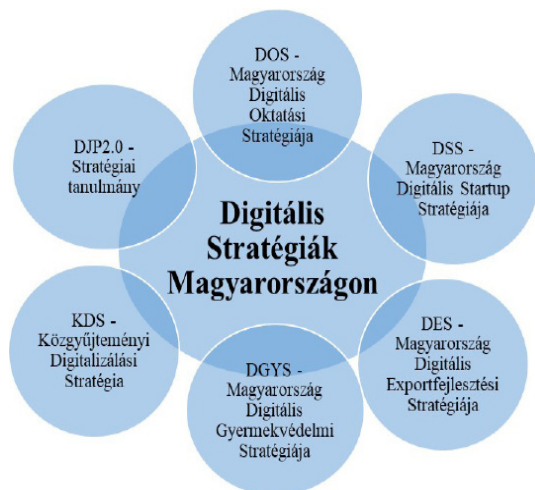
DOS - Magyarország Digitális Oktatási Stratégiája

DSS - Magyarország Digitális Startup Stratégiája

DES - Magyarország Digitális Exportfejlesztési Stratégiája

DGYS - Magyarország Digitális Gyermekvédelmi Stratégiája

KDS - Közgyűjteményi Digitalizálási Stratégia

DJP2.0 - Stratégiai tanulmány

Digitális Stratégiák Magyarországon